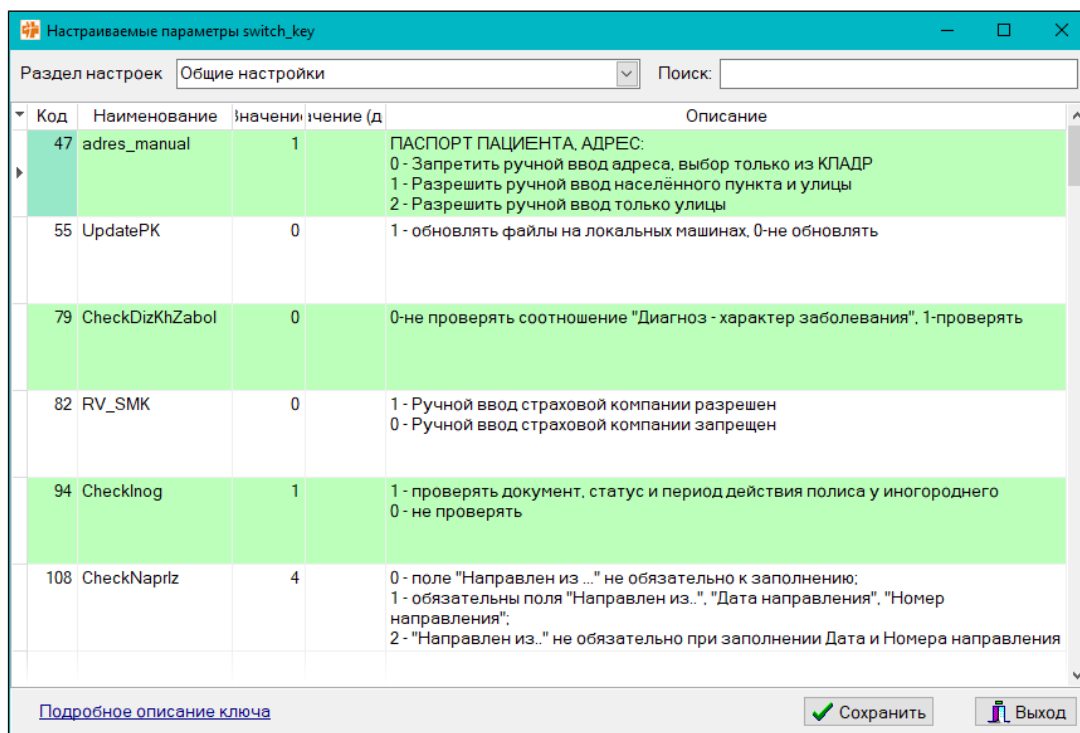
Настраиваемые параметры switch_key

Раздел настроек Общие настройки Поиск:

| Код | Наименование | Значени | ачение (д | Описание |
|---|---|---|---|---|
| 47 | adres_manual | 1 | | ПАСПОРТ ПАЦИЕНТА, АДРЕС: 0 - Запретить ручной ввод адреса, выбор только из КЛАДР 1 - Разрешить ручной ввод населённого пункта и улицы 2 - Разрешить ручной ввод только улицы |
| 55 | UpdatePK | 0 | | 1 - обновлять файлы на локальных машинах, 0-не обновлять |
| 79 | CheckDizKhZabol | 0 | | 0-не проверять соотношение "Диагноз - характер заболевания", 1-проверять |
| 82 | RV_SMK | 0 | | 1 - Ручной ввод страховой компании разрешен 0 - Ручной ввод страховой компании запрещен |
| 94 | CheckInog | 1 | | 1 - проверять документ, статус и период действия полиса у иногороднего 0 - не проверять |
| 108 | CheckNaprlz | 4 | | 0 - поле "Направлен из ..." не обязательно к заполнению; 1 - обязательны поля "Направлен из..", "Дата направления", "Номер направления"; 2 - "Направлен из.." не обязательно при заполнении Дата и Номера направления |

Подробное описание ключа

Сохранить Выход